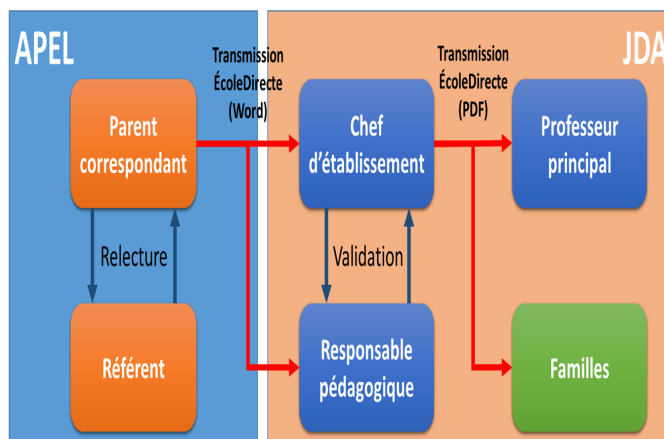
APEL

JDA

Transmission ÉcoleDirecte (Word)

Transmission ÉcoleDirecte (PDF)

Parent correspondant

Chef d'établissement

Professeur principal

Relecture

Validation

Référent

Responsable pédagogique

Familles